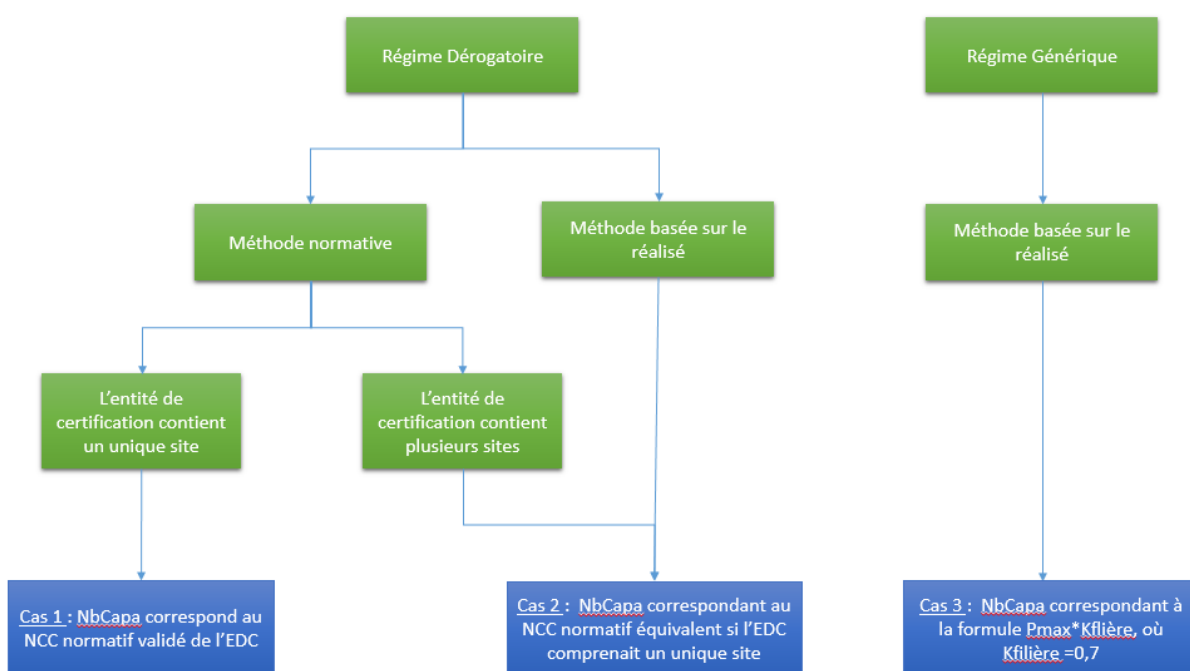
Régime Dérogatoire

Régime Générique

Méthode normative

Méthode basée sur le réalisé

Méthode basée sur le réalisé

L'entité de certification contient un unique site

L'entité de certification contient plusieurs sites

Cas 1 : NbCapa correspond au NCC normatif validé de l'EDC

Cas 2 : NbCapa correspondant au NCC normatif équivalent si l'EDC comprenait un unique site

Cas 3 : NbCapa correspondant à la formule Pmax*Kfilière, où Kfilière =0,7